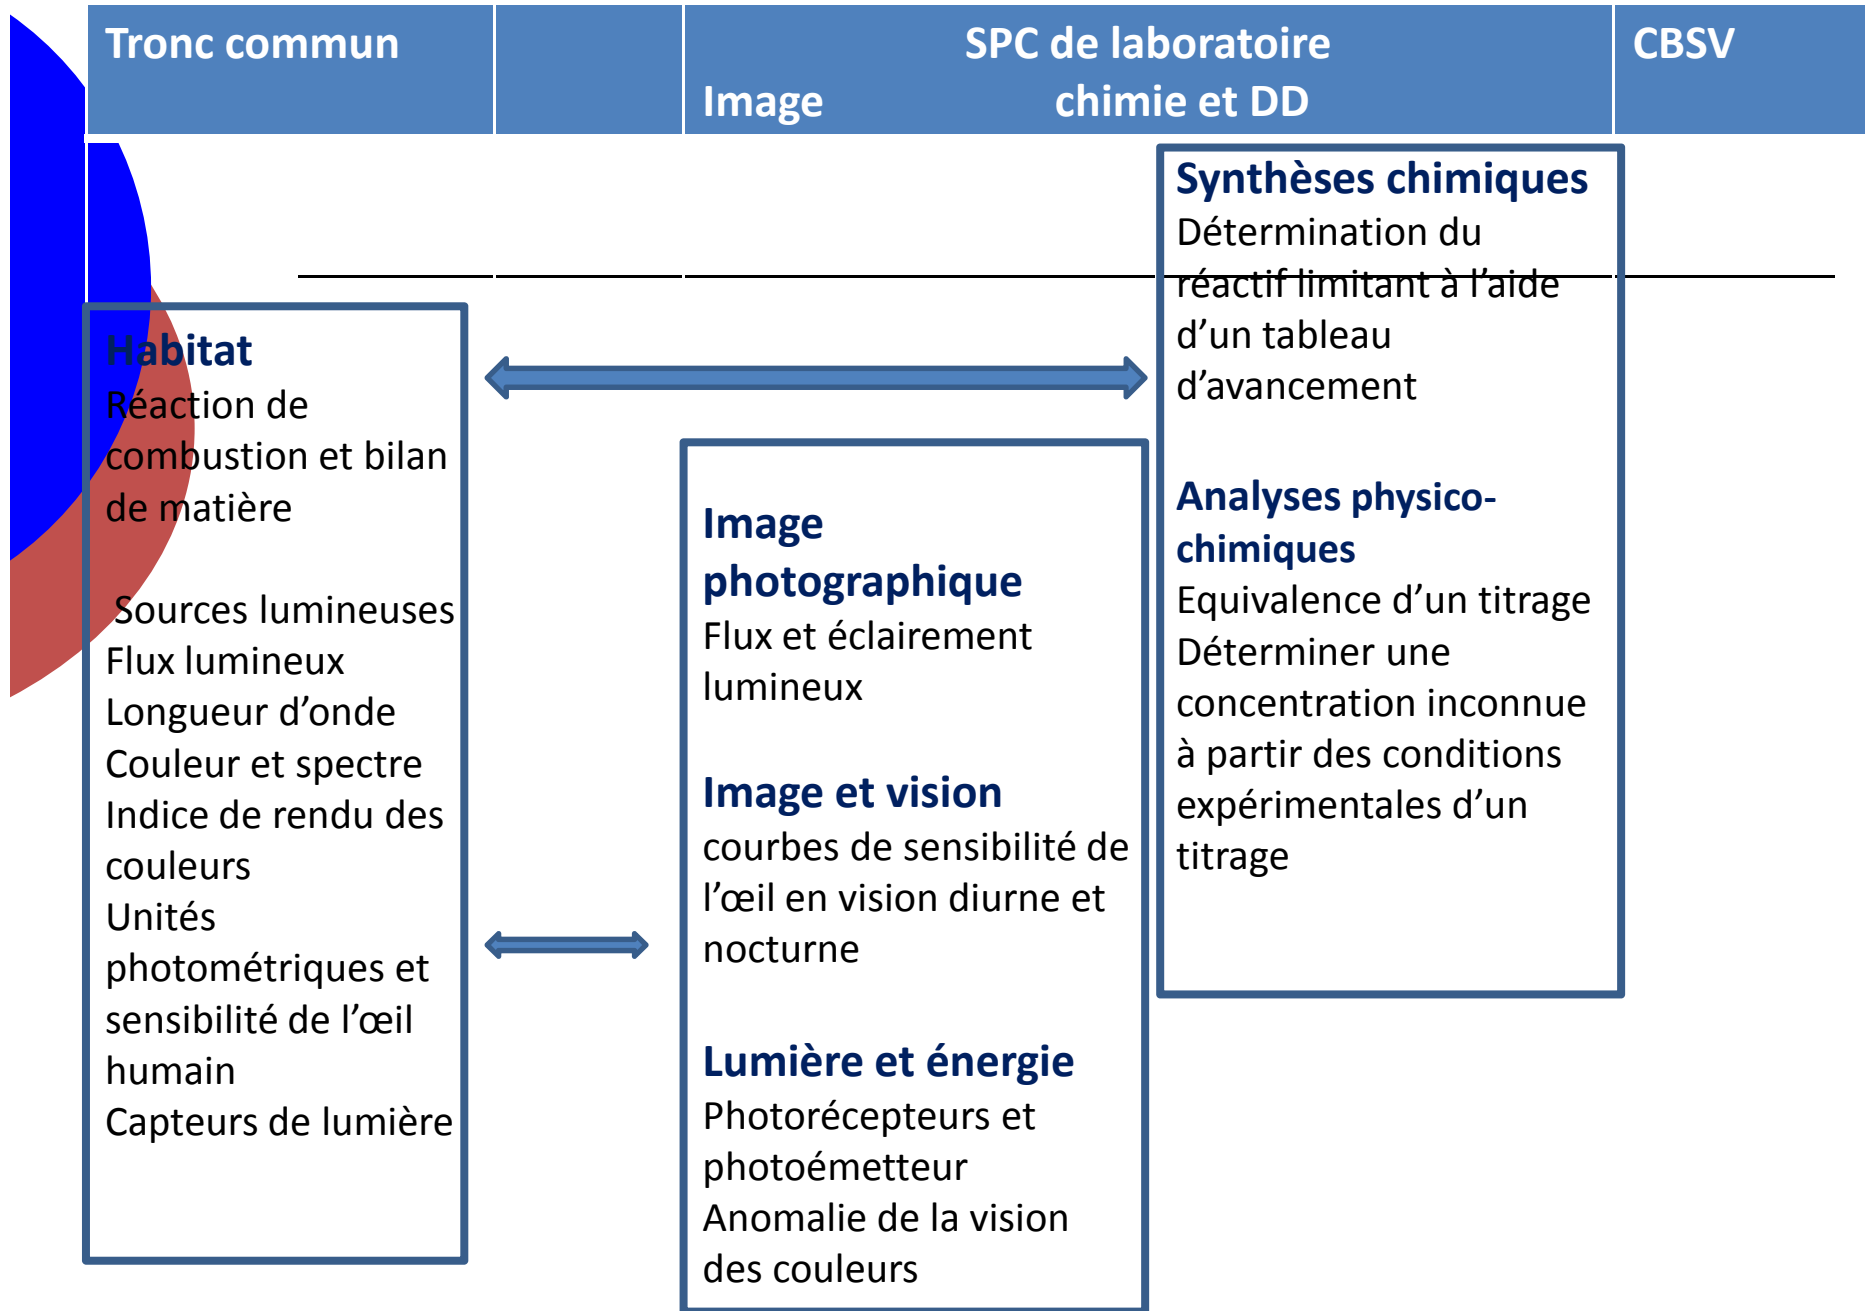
| Tronc commun | | Image | SPC de laboratoire chimie et DD | CBSV |
|---|---|---|---|---|

Synthèses chimiques
Détermination du réactif limitant à l’aide d’un tableau d’avancement

Analyses physico-chimiques
Equivalence d’un titrage
Déterminer une concentration inconnue à partir des conditions expérimentales d’un titrage

Habitat
Réaction de combustion et bilan de matière

Sources lumineuses
Flux lumineux
Longueur d’onde
Couleur et spectre
Indice de rendu des couleurs
Unités photométriques et sensibilité de l’œil humain
Capteurs de lumière

Image photographique
Flux et éclairement lumineux

Image et vision
courbes de sensibilité de l’œil en vision diurne et nocturne

Lumière et énergie
Photorécepteurs et photoémetteur
Anomalie de la vision des couleurs